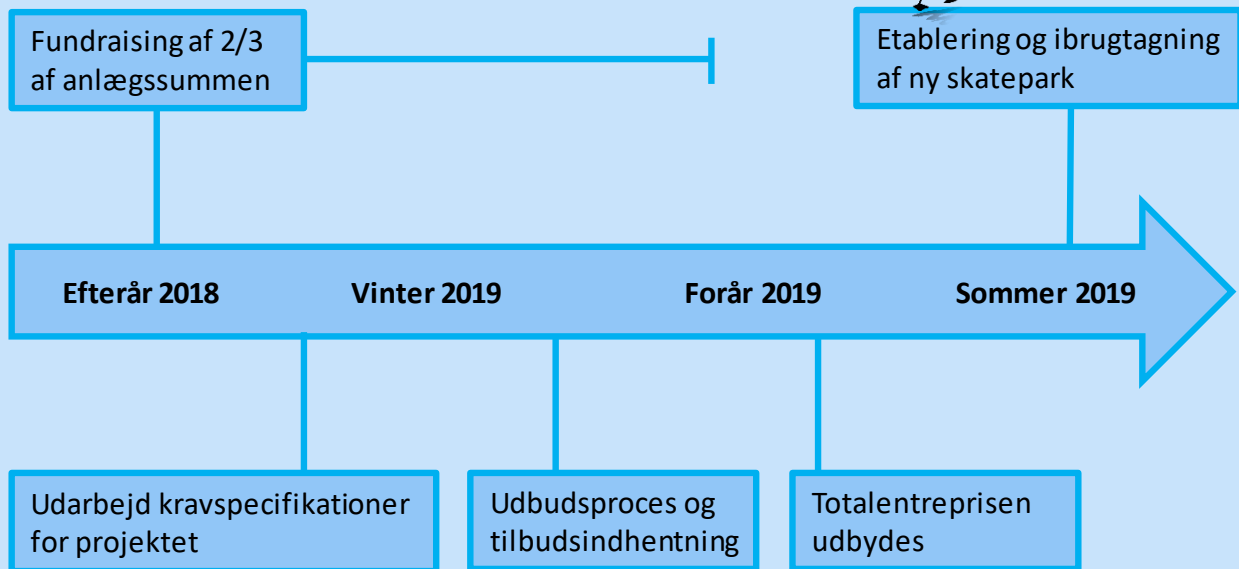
Fundraising af 2/3 af anlægssummen

Etablering og ibrugtagning af ny skatepark

Efterår 2018

Vinter 2019

Forår 2019

Sommer 2019

Udarbejd kravspecifikationer for projektet

Udbudsproces og tilbudsindhentning

Totalentreprisen udbydes